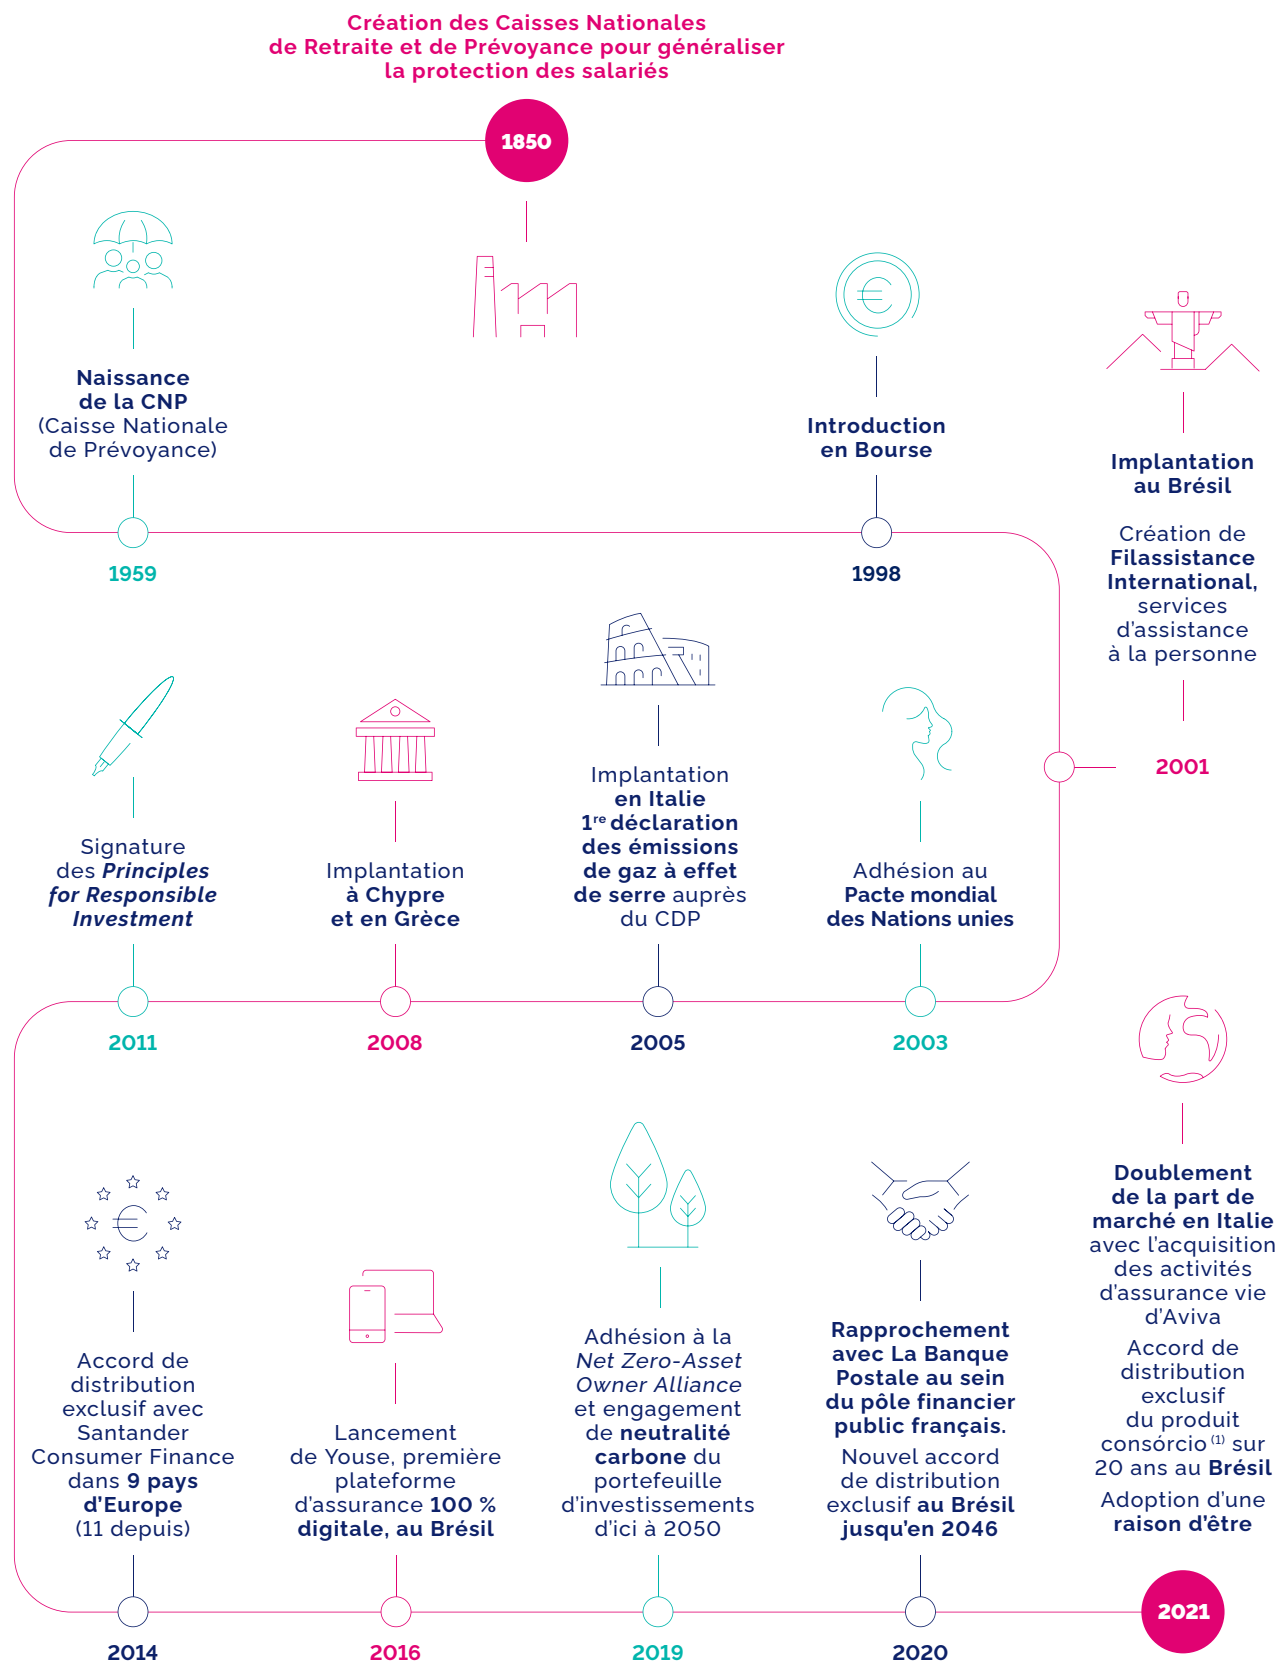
Création des Caisses Nationales de Retraite et de Prévoyance pour généraliser la protection des salariés

1850

Naissance de la CNP (Caisse Nationale de Prévoyance)

1959

Introduction en Bourse

1998

Implantation au Brésil

Création de Filassistance International, services d'assistance à la personne

2001

Signature des *Principles for Responsible Investment*

2011

Implantation à Chypre et en Grèce

2008

Implantation en Italie
1$^{re}$ déclaration des émissions de gaz à effet de serre auprès du CDP

2005

Adhésion au Pacte mondial des Nations unies

2003

Accord de distribution exclusif avec Santander Consumer Finance dans 9 pays d'Europe (11 depuis)

2014

Lancement de Youse, première plateforme d'assurance 100 % digitale, au Brésil

2016

Adhésion à la *Net Zero-Asset Owner Alliance* et engagement de neutralité carbone du portefeuille d'investissements d'ici à 2050

2019

Rapprochement avec La Banque Postale au sein du pôle financier public français.

Nouvel accord de distribution exclusif au Brésil jusqu'en 2046

2020

Doublement de la part de marché en Italie avec l'acquisition des activités d'assurance vie d'Aviva

Accord de distribution exclusif du produit consórcio$^{(1)}$ sur 20 ans au Brésil

Adoption d'une raison d'être

2021